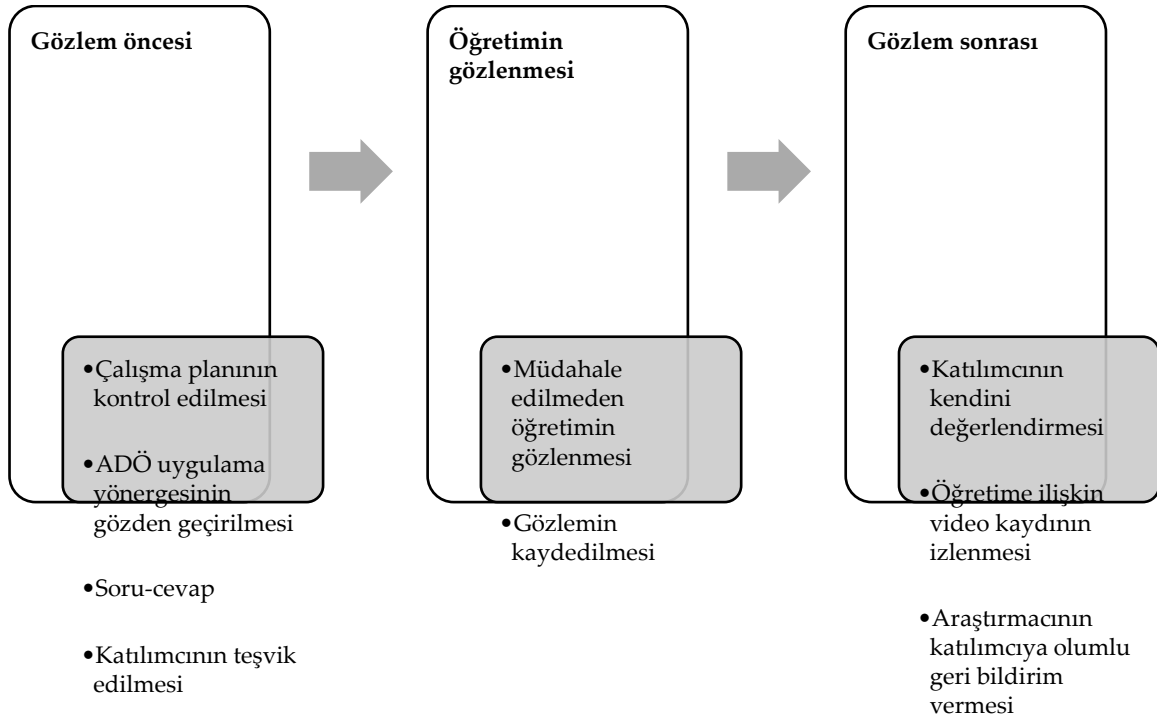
Gözlem öncesi

•Çalışma planının kontrol edilmesi

•ADÖ uygulama yönergesinin gözden geçirilmesi

•Soru-cevap

•Katılımcının teşvik edilmesi

Öğretimin gözlenmesi

•Müdahale edilmeden öğretimin gözlenmesi

•Gözlemin kaydedilmesi

Gözlem sonrası

•Katılımcının kendini değerlendirmesi

•Öğretime ilişkin video kaydının izlenmesi

•Araştırmacının katılımcıya olumlu geri bildirim vermesi